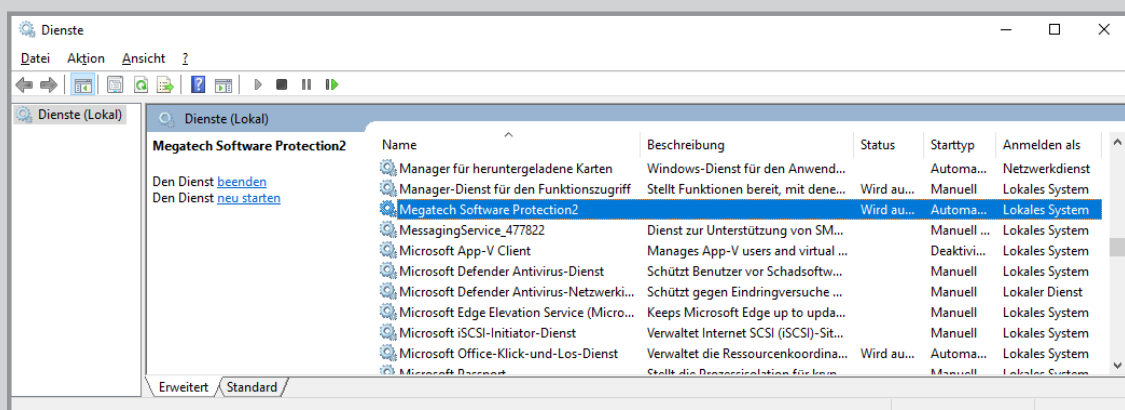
Dienste

Datei Aktion Ansicht ?

Dienste (Lokal)

Dienste (Lokal)

Megatech Software Protection2

Den Dienst beenden
Den Dienst neu starten

| Name | Beschreibung | Status | Starttyp | Anmelden als |
|---|---|---|---|---|
| Manager für heruntergeladene Karten | Windows-Dienst für den Anwend... | | Automa... | Netzwerkdienst |
| Manager-Dienst für den Funktionszugriff | Stellt Funktionen bereit, mit dene... | Wird au... | Manuell | Lokales System |
| Megatech Software Protection2 | | Wird au... | Automa... | Lokales System |
| MessagingService_477822 | Dienst zur Unterstützung von SM... | | Manuell ... | Lokales System |
| Microsoft App-V Client | Manages App-V users and virtual ... | | Deaktivi... | Lokales System |
| Microsoft Defender Antivirus-Dienst | Schützt Benutzer vor Schadsoftw... | | Manuell | Lokales System |
| Microsoft Defender Antivirus-Netzwerki... | Schützt gegen Eindringversuche ... | | Manuell | Lokaler Dienst |
| Microsoft Edge Elevation Service (Micro... | Keeps Microsoft Edge up to upda... | | Manuell | Lokales System |
| Microsoft iSCSI-Initiator-Dienst | Verwaltet Internet SCSI (iSCSI)-Sit... | | Manuell | Lokales System |
| Microsoft Office-Klick-und-Los-Dienst | Verwaltet die Ressourcenkoordina... | Wird au... | Automa... | Lokales System |
| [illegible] | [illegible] | | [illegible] | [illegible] |

Erweitert Standard